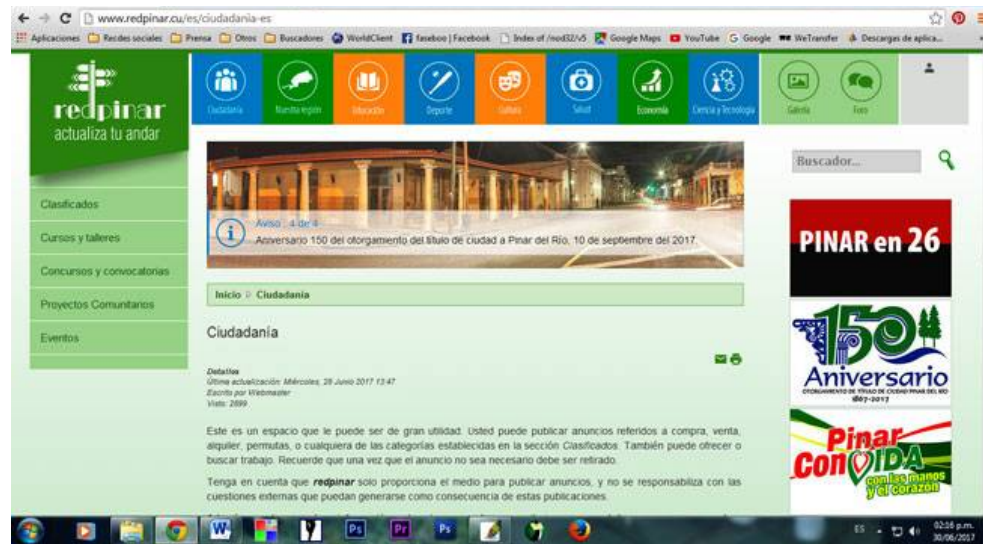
www.redpinar.cu/es/ciudadania-es

Aplicaciones Redes sociales Prensa Otros Buscadores WorldClient faseboo | Facebook Index of /nod32/v5 Google Maps YouTube Google WeTransfer Descargas de aplica...

redpinar
actualiza tu andar

Ciudadanía Nuestra región Educación Deporte Cultura Salud Economía Ciencia y Tecnología Galería Foro

Buscador...

Aviso : 4 de 4
Aniversario 150 del otorgamiento del título de ciudad a Pinar del Río, 10 de septiembre del 2017.

Clasificados
Cursos y talleres
Concursos y convocatorias
Proyectos Comunitarios
Eventos

Inicio Ciudadanía

Ciudadanía

Detalles
Última actualización: Miércoles, 28 Junio 2017 13:47
Escrito por Webmaster
Visto: 2899

Este es un espacio que le puede ser de gran utilidad. Usted puede publicar anuncios referidos a compra, venta, alquiler, permutas, o cualquiera de las categorías establecidas en la sección Clasificados. También puede ofrecer o buscar trabajo. Recuerde que una vez que el anuncio no sea necesario debe ser retirado.

Tenga en cuenta que redpinar solo proporciona el medio para publicar anuncios, y no se responsabiliza con las cuestiones externas que puedan generarse como consecuencia de estas publicaciones.

PINAR en 26

150 Aniversario
OTORGAMIENTO DE TÍTULO DE CIUDAD PINAR DEL RÍO
1867-2017

Pinar Con VIDA con las manos y el corazón

ES 02:16 p.m. 30/06/2017